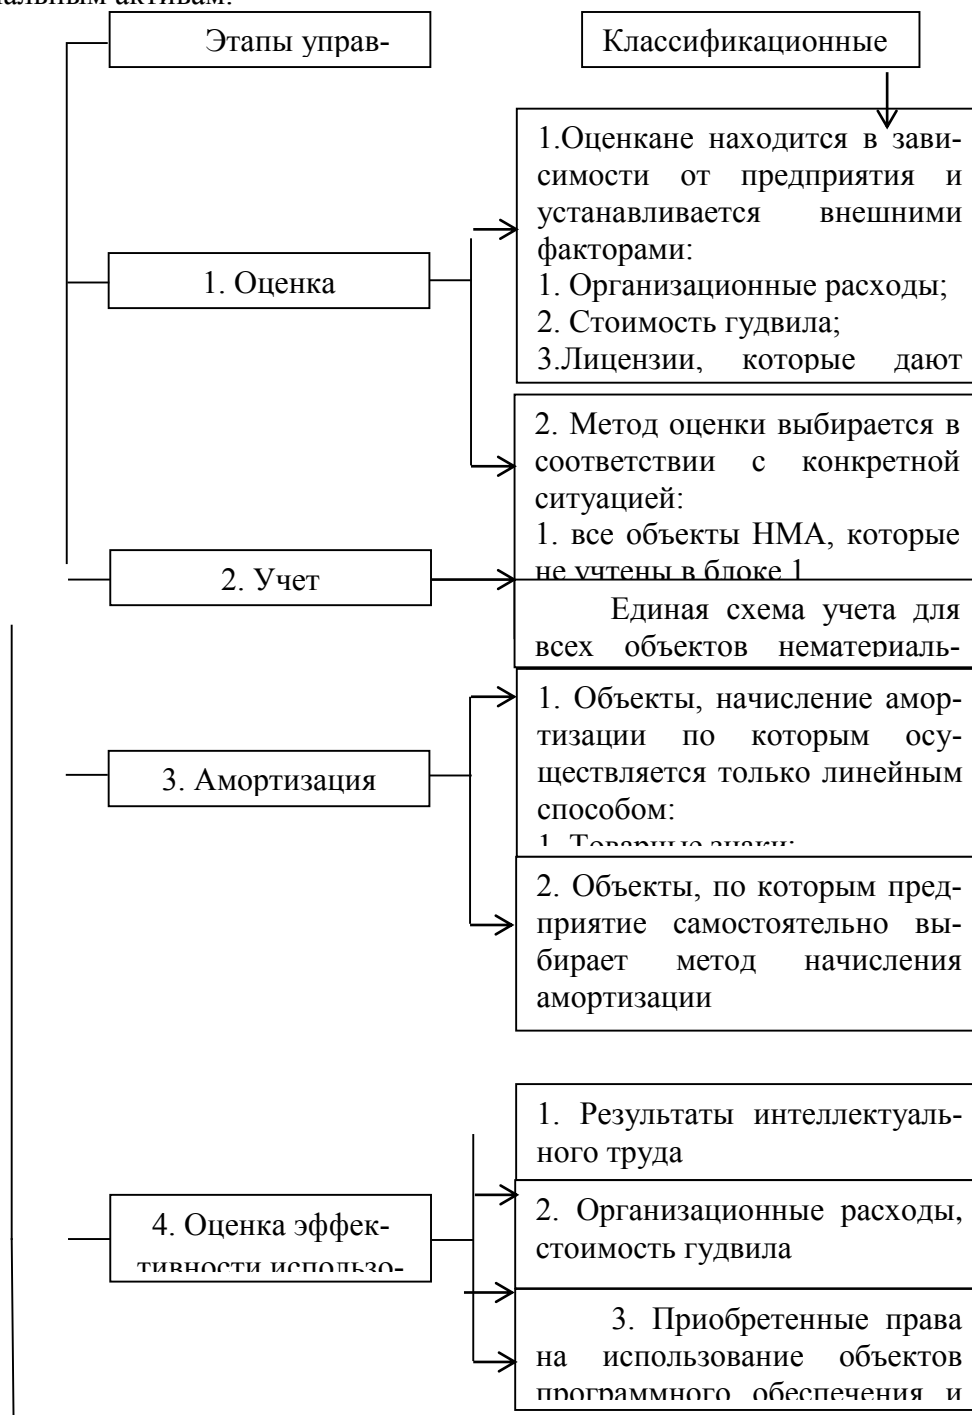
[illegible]

Этапы управ-

Классификационные

1.Оценкане находится в зависимости от предприятия и устанавливается внешними факторами:
1. Организационные расходы;
2. Стоимость гудвила;
3.Лицензии, которые дают

1. Оценка

2. Метод оценки выбирается в соответствии с конкретной ситуацией:
1. все объекты НМА, которые не учтены в блоке 1

2. Учет

Единая схема учета для всех объектов нематериаль-

1. Объекты, начисление амортизации по которым осуществляется только линейным способом:
1. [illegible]

3. Амортизация

2. Объекты, по которым предприятие самостоятельно выбирает метод начисления амортизации

1. Результаты интеллектуального труда

4. Оценка эффективности использо-

2. Организационные расходы, стоимость гудвила

3. Приобретенные права на использование объектов программного обеспечения и